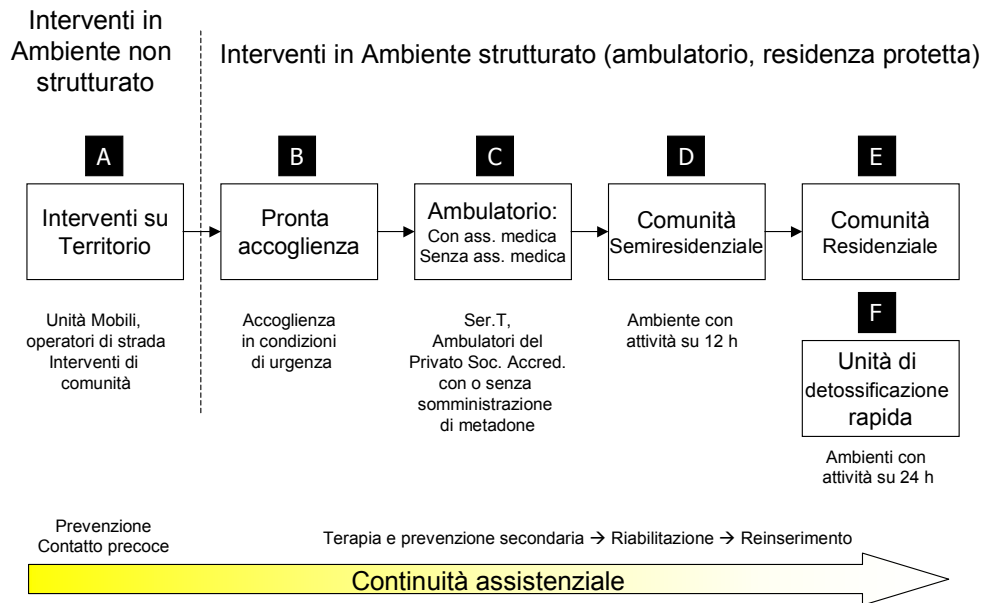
Interventi in Ambiente non strutturato

Interventi in Ambiente strutturato (ambulatorio, residenza protetta)

A

Interventi su Territorio

Unità Mobili, operatori di strada Interventi di comunità

B

Pronta accoglienza

Accoglienza in condizioni di urgenza

C

Ambulatorio: Con ass. medica Senza ass. medica

Ser.T, Ambulatori del Privato Soc. Accred. con o senza somministrazione di metadone

D

Comunità Semiresidenziale

Ambiente con attività su 12 h

E

Comunità Residenziale

F

Unità di detossificazione rapida

Ambienti con attività su 24 h

Prevenzione Contatto precoce

Terapia e prevenzione secondaria → Riabilitazione → Reinserimento

Continuità assistenziale